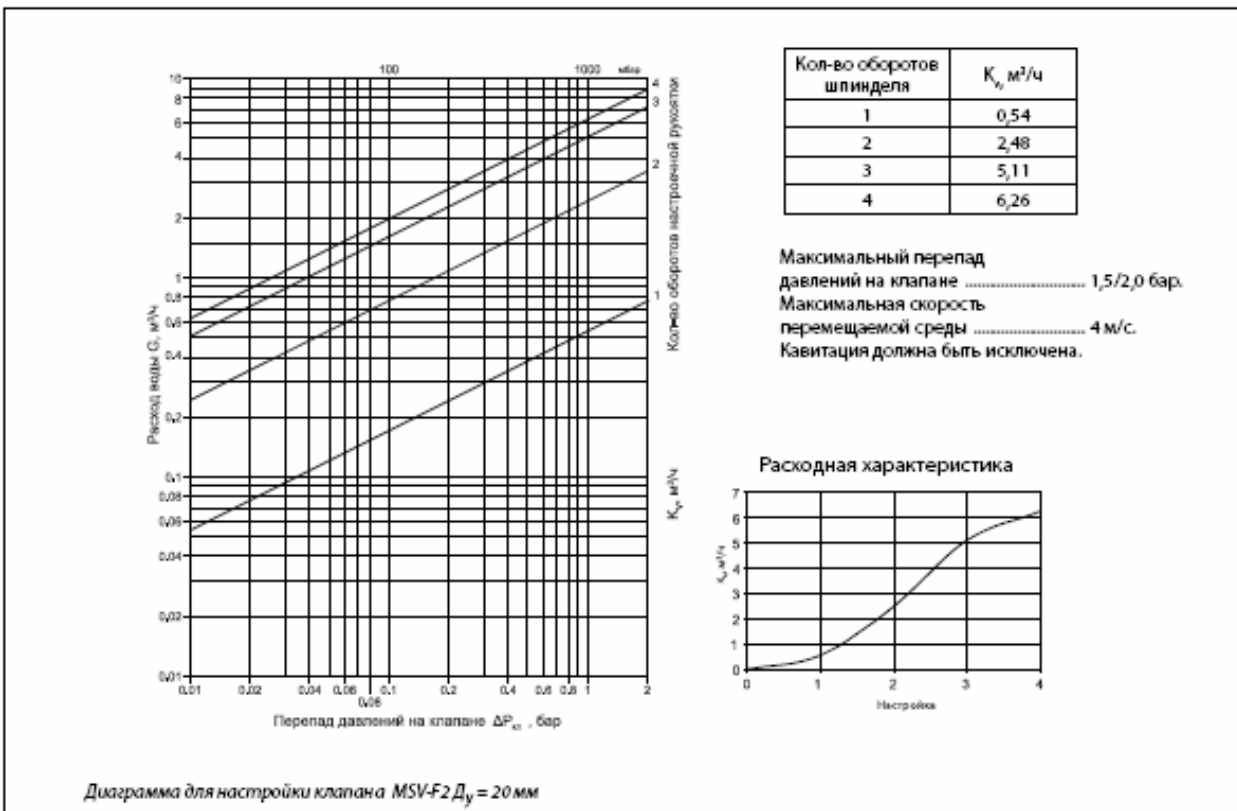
100

1000 мбар

10
8
6
4
2
1
0,8
0,6
0,4
0,2
0,1
0,08
0,06
0,04
0,02
0,01

Расход воды G, м³/ч

4
3
2
1

Кол-во оборотов настроечной рукоятки

$K_v$, м³/ч

0,01 0,02 0,04 0,06 0,08 0,1 0,2 0,4 0,6 0,8 1 2

Перепад давлений на клапане $\Delta P_{кл}$ , бар

| Кол-во оборотов шпинделя | $K_v$, м³/ч |
|---|---|
| 1 | 0,54 |
| 2 | 2,48 |
| 3 | 5,11 |
| 4 | 6,26 |

Максимальный перепад давлений на клапане ............................ 1,5/2,0 бар.
Максимальная скорость перемещаемой среды ......................... 4 м/с.
Кавитация должна быть исключена.

Расходная характеристика

7
6
5
4
3
2
1
0

$K_v$, м³/ч

0 1 2 3 4

Настройка

Диаграмма для настройки клапана MSV-F2 $Д_у$ = 20 мм